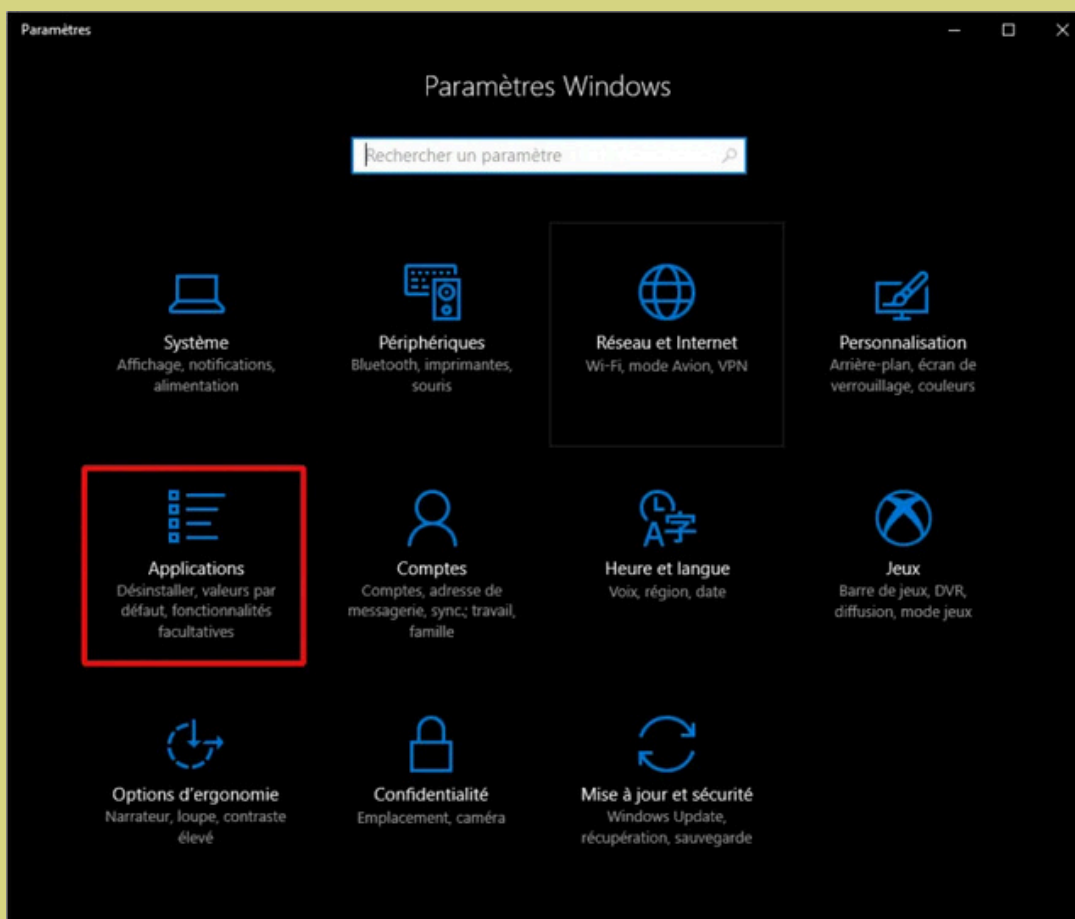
Paramètres

Paramètres Windows

Rechercher un paramètre

Système
Affichage, notifications, alimentation

Périphériques
Bluetooth, imprimantes, souris

Réseau et Internet
Wi-Fi, mode Avion, VPN

Personnalisation
Arrière-plan, écran de verrouillage, couleurs

Applications
Désinstaller, valeurs par défaut, fonctionnalités facultatives

Comptes
Comptes, adresse de messagerie, sync.; travail, famille

Heure et langue
Voix, région, date

Jeux
Barre de jeux, DVR, diffusion, mode jeux

Options d'ergonomie
Narrateur, loupe, contraste élevé

Confidentialité
Emplacement, caméra

Mise à jour et sécurité
Windows Update, récupération, sauvegarde